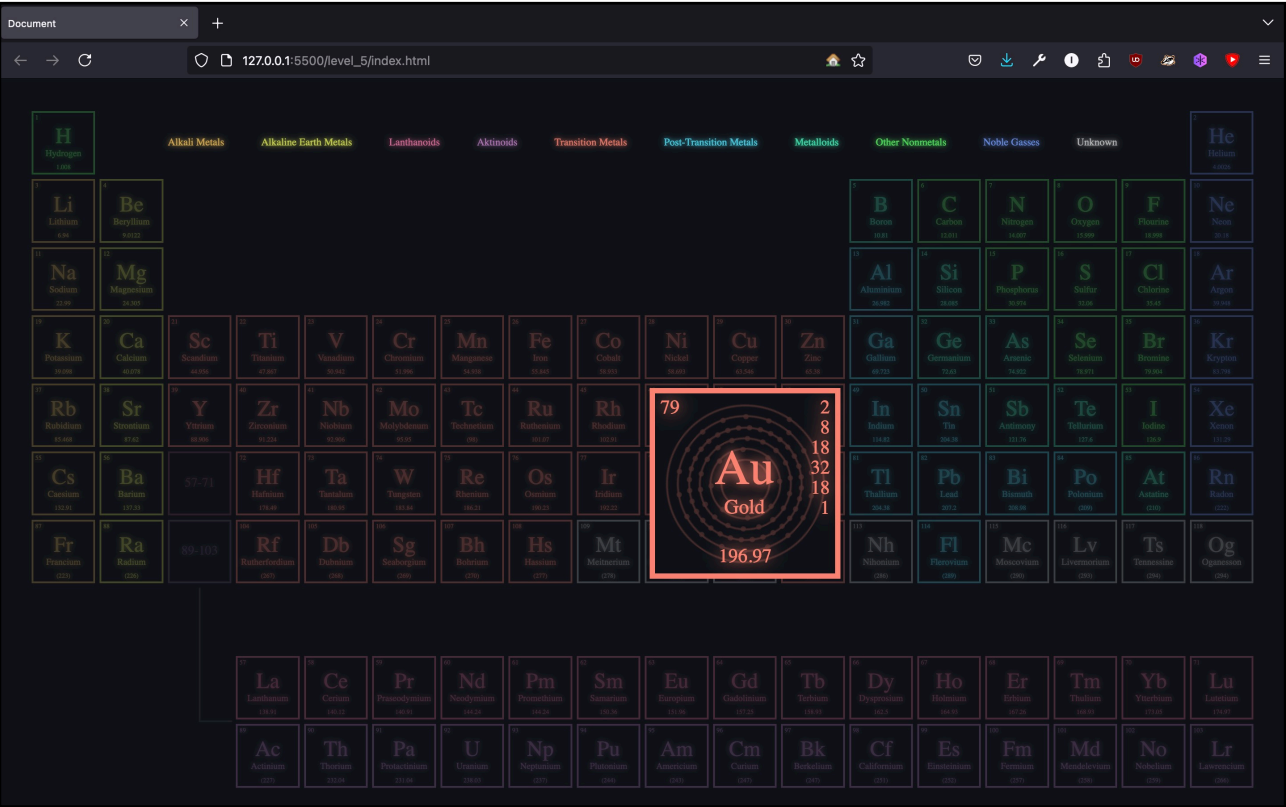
Document ×
+
127.0.0.1:5500/level_5/index.html

H Hydrogen
Alkali Metals Alkaline Earth Metals Lanthanoids Aktinoids Transition Metals Post-Transition Metals Metalloids Other Nonmetals Noble Gasses Unknown
He Helium
Li Lithium
Be Beryllium
B Boron
C Carbon
N Nitrogen
O Oxygen
F Flourine
Ne Neon
Na Sodium
Mg Magnesium
Al Aluminium
Si Silicon
P Phosphorus
S Sulfur
Cl Chlorine
Ar Argon
K Potassium
Ca Calcium
Sc Scandium
Ti Titanium
V Vanadium
Cr Chromium
Mn Manganese
Fe Iron
Co Cobalt
Ni Nickel
Cu Copper
Zn Zinc
Ga Gallium
Ge Germanium
As Arsenic
Se Selenium
Br Bromine
Kr Krypton
Rb Rubidium
Sr Strontium
Y Yttrium
Zr Zirconium
Nb Niobium
Mo Molybdenum
Tc Technetium
Ru Ruthenium
Rh Rhodium
79
Au
Gold
196.97
2 8 18 32 18 1
In Indium
Sn Tin
Sb Antimony
Te Tellurium
I Iodine
Xe Xenon
Cs Caesium
Ba Barium
57-71
Hf Hafnium
Ta Tantalum
W Tungsten
Re Rhenium
Os Osmium
Ir Iridium
Tl Thallium
Pb Lead
Bi Bismuth
Po Polonium
At Astatine
Rn Radon
Fr Francium
Ra Radium
89-103
Rf Rutherfordium
Db Dubnium
Sg Seaborgium
Bh Bohrium
Hs Hassium
Mt Meitnerium
Nh Nihonium
Fl Flerovium
Mc Moscovium
Lv Livermorium
Ts Tennessine
Og Oganesson
La Lanthanum
Ce Cerium
Pr Praseodymium
Nd Neodymium
Pm Promethium
Sm Samarium
Eu Europium
Gd Gadolinium
Tb Terbium
Dy Dysprosium
Ho Holmium
Er Erbium
Tm Thulium
Yb Ytterbium
Lu Lutetium
Ac Actinium
Th Thorium
Pa Protactinium
U Uranium
Np Neptunium
Pu Plutonium
Am Americium
Cm Curium
Bk Berkelium
Cf Californium
Es Einsteinium
Fm Fermium
Md Mendelevium
No Nobelium
Lr Lawrencium